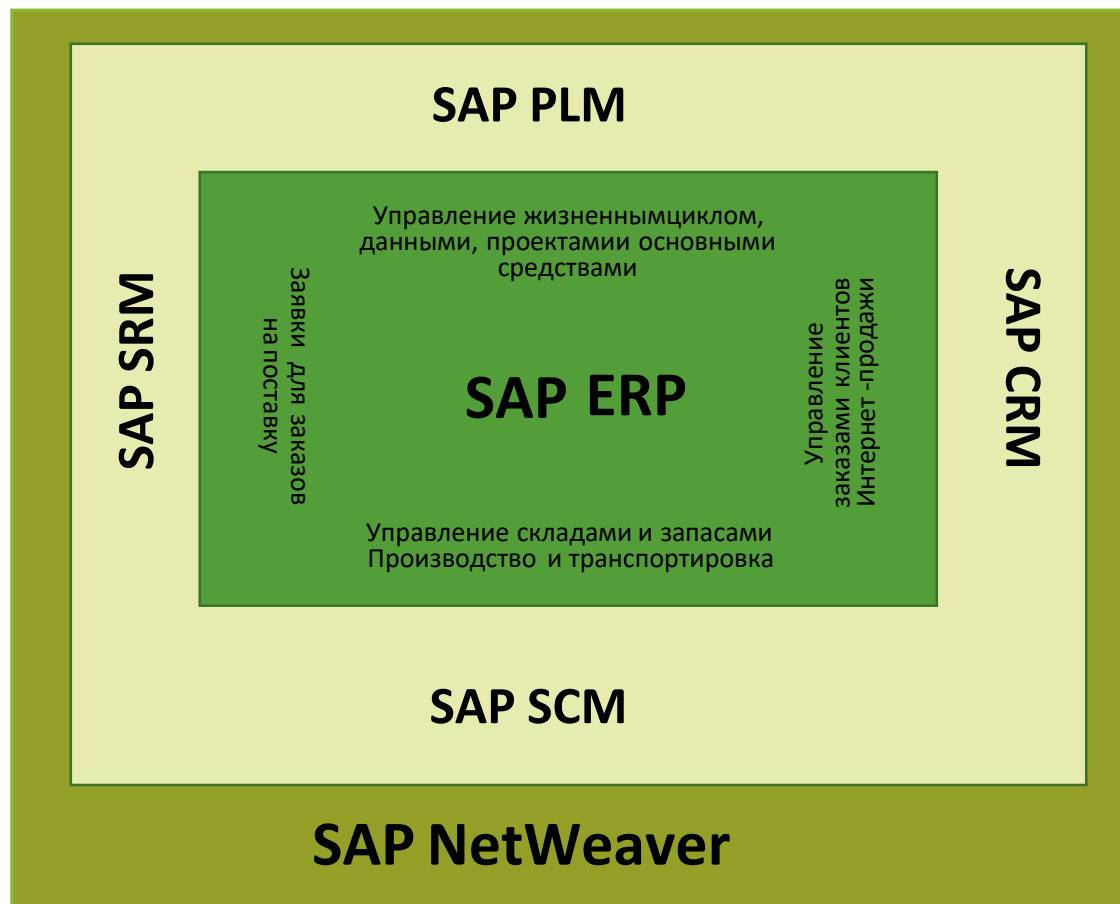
SAP PLM

Управление жизненнымциклом, данными, проектамии основными средствами

SAP SRM

Заявки для заказов на поставку

SAP ERP

Управление заказами клиентов Интернет -продажи

SAP CRM

Управление складами и запасами Производство и транспортировка

SAP SCM

SAP NetWeaver